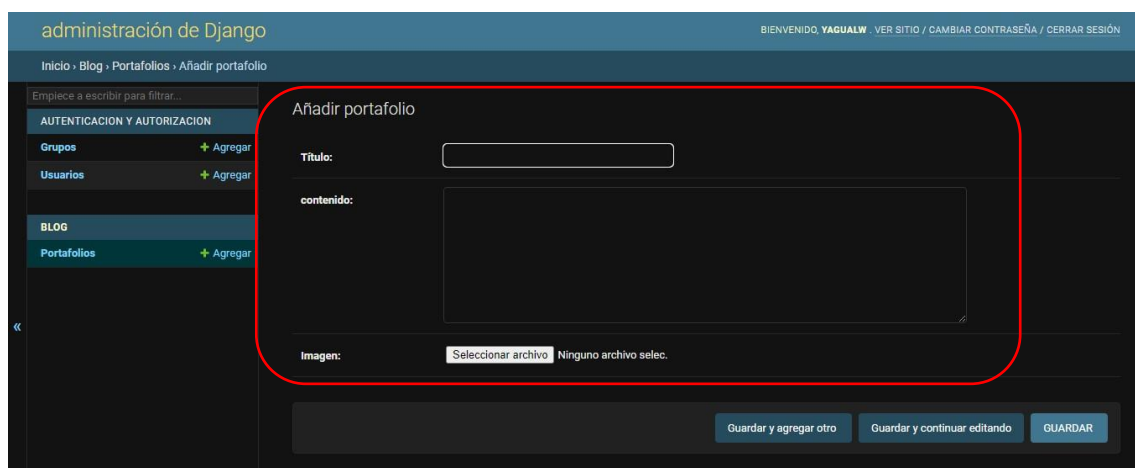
administración de Django

BIENVENIDO, YAGUALW . VER SITIO / CAMBIAR CONTRASEÑA / CERRAR SESIÓN

Inicio › Blog › Portafolios › Añadir portafolio

Empiece a escribir para filtrar...

AUTENTICACION Y AUTORIZACION

Grupos + Agregar

Usuarios + Agregar

BLOG

Portafolios + Agregar

«

Añadir portafolio

Título:

contenido:

Imagen: Seleccionar archivo Ninguno archivo selec.

Guardar y agregar otro

Guardar y continuar editando

GUARDAR